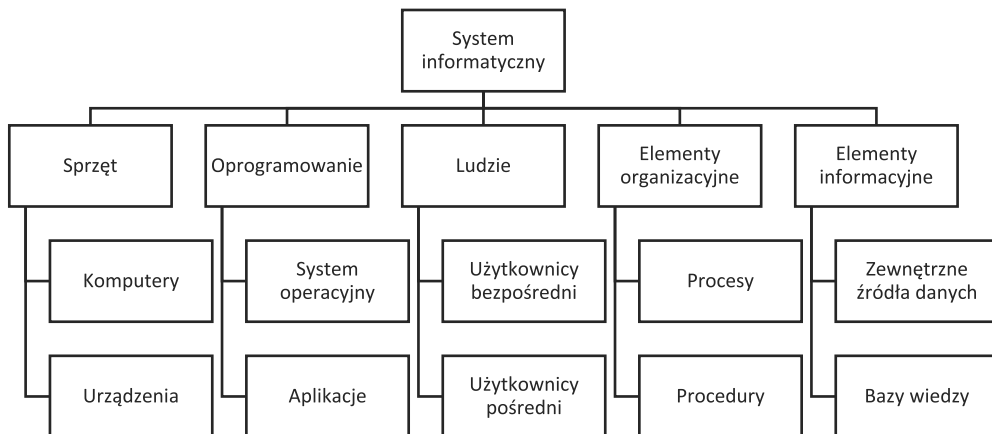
System informatyczny

Sprzęt

Komputery

Urządzenia

Oprogramowanie

System operacyjny

Aplikacje

Ludzie

Użytkownicy bezpośredni

Użytkownicy pośredni

Elementy organizacyjne

Procesy

Procedury

Elementy informacyjne

Zewnętrzne źródła danych

Bazy wiedzy